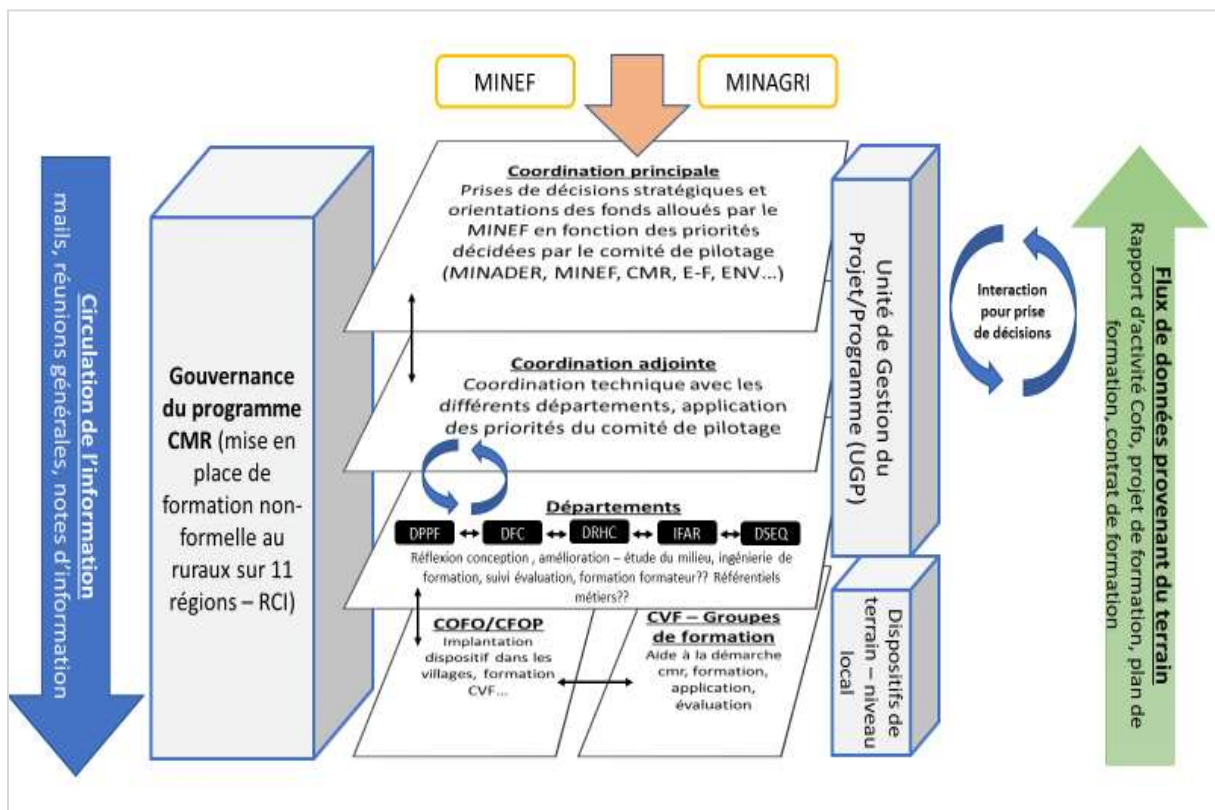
MINEF

MINAGRI

Circulation de l'information
mails, réunions générales, notes d'information

Gouvernance du programme CMR (mise en place de formation non-formelle au ruraux sur 11 régions – RCI)

Coordination principale
Prises de décisions stratégiques et orientations des fonds alloués par le MINEF en fonction des priorités décidées par le comité de pilotage (MINADER, MINEF, CMR, E-F, ENV...)

Coordination adjointe
Coordination technique avec les différents départements, application des priorités du comité de pilotage

Départements
DPPF ↔ DFC ↔ DRHC ↔ IFAR ↔ DSEQ
Réflexion conception , amélioration – étude du milieu, ingénierie de formation, suivi évaluation, formation formateur?? Référentiels métiers??

COFO/CFOP
Implantation dispositif dans les villages, formation CVF...

CVF – Groupes de formation
Aide à la démarche cmr, formation, application, évaluation

Unité de Gestion du Projet/Programme (UGP)

Dispositifs de terrain – niveau local

Interaction pour prise de décisions

Flux de données provenant du terrain
Rapport d'activité Cofo, projet de formation, plan de formation, contrat de formation